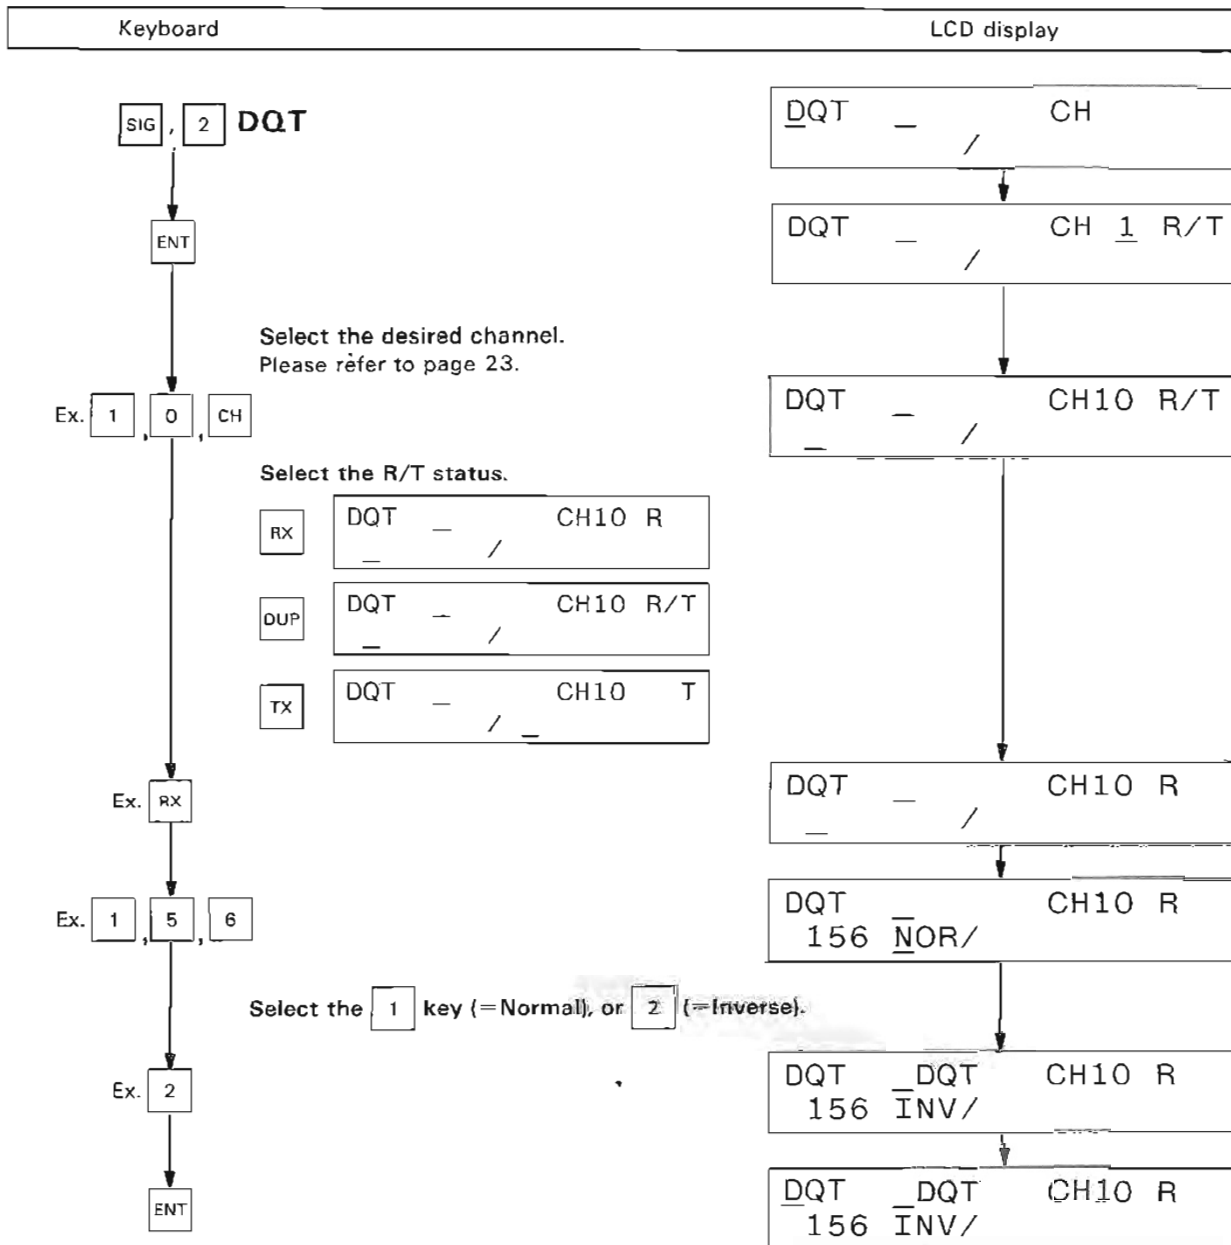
| Keyboard | LCD display |
|---|---|

SIG , 2 DQT

DQT _ CH
/

ENT

DQT _ CH 1 R/T
/

Select the desired channel.
Please refer to page 23.

Ex. 1 , 0 , CH

DQT _ CH10 R/T
_ /

Select the R/T status.

RX
DQT _ CH10 R
_ /

DUP
DQT _ CH10 R/T
_ /

TX
DQT _ CH10 T
/ _

Ex. RX

DQT _ CH10 R
_ /

Ex. 1 , 5 , 6

DQT CH10 R
156 NOR/

Select the 1 key (=Normal), or 2 (=Inverse).

Ex. 2

DQT _DQT CH10 R
156 INV/

ENT

DQT _DQT CH10 R
156 INV/